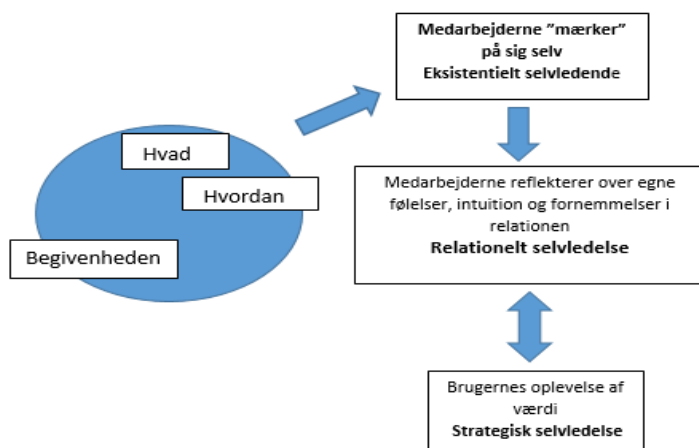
Hvad

Hvordan

Begivenheden

Medarbejderne ”mærker” på sig selv
Eksistentielt selvledende

Medarbejderne reflekterer over egne følelser, intuition og fornemmelser i relationen
Relationelt selvledelse

Brugernes oplevelse af værdi
Strategisk selvledelse